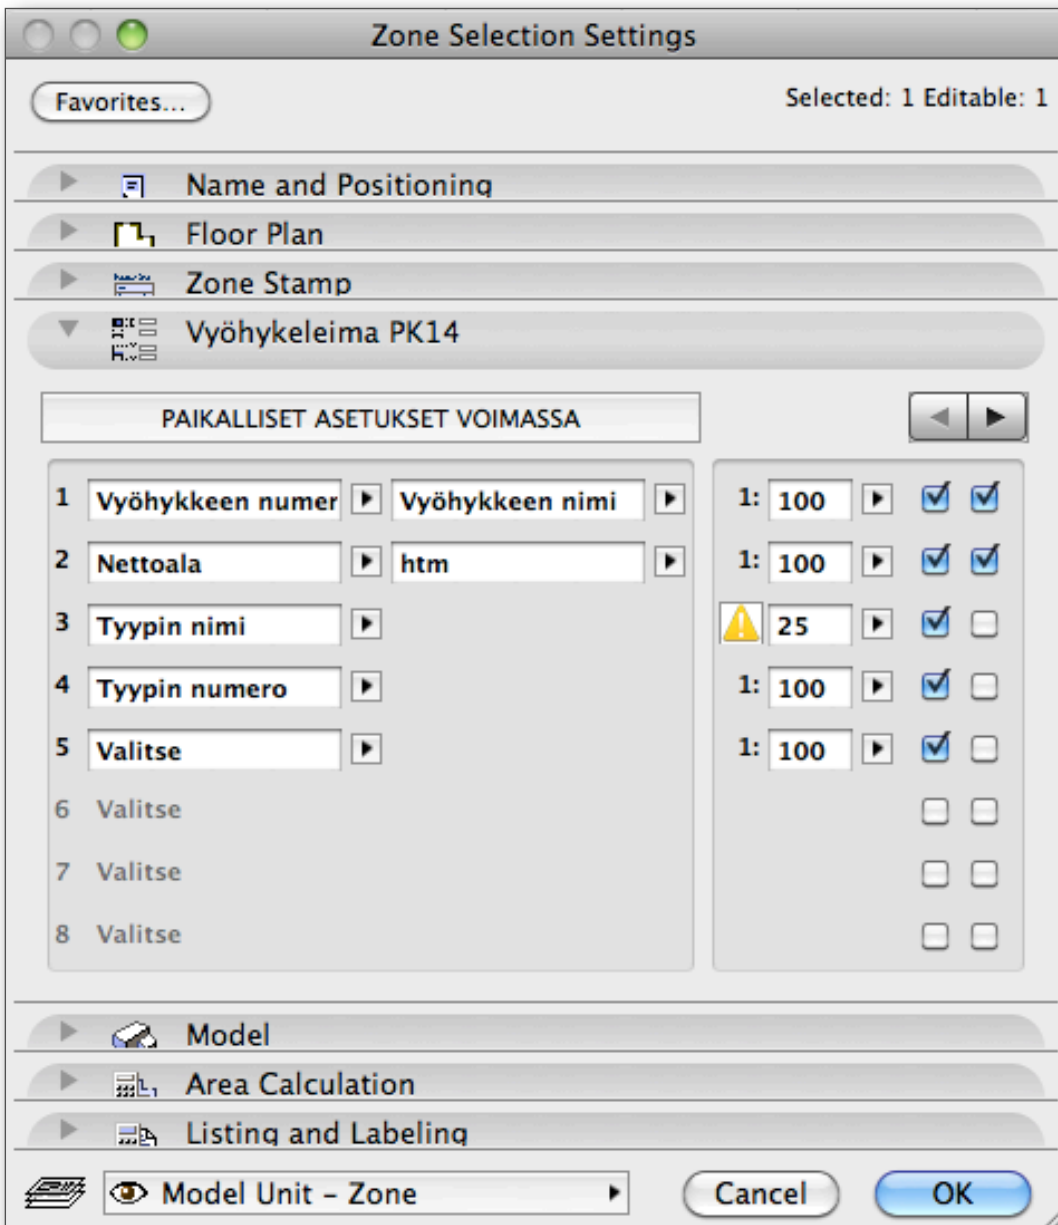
Zone Selection Settings

Favorites...

Selected: 1 Editable: 1

Name and Positioning

Floor Plan

Zone Stamp

Vyöhykeleima PK14

PAIKALLISET ASETUKSET VOIMASSA

| | | | | |
|---|---|---|---|---|
| 1 | Vyöhykkeen numer | Vyöhykkeen nimi | 1: 100 | ☑ ☑ |
| 2 | Nettoala | htm | 1: 100 | ☑ ☑ |
| 3 | Tyypin nimi | | 25 | ☑ ☐ |
| 4 | Tyypin numero | | 1: 100 | ☑ ☐ |
| 5 | Valitse | | 1: 100 | ☑ ☐ |
| 6 | Valitse | | | ☐ ☐ |
| 7 | Valitse | | | ☐ ☐ |
| 8 | Valitse | | | ☐ ☐ |

Model

Area Calculation

Listing and Labeling

Model Unit – Zone

Cancel

OK